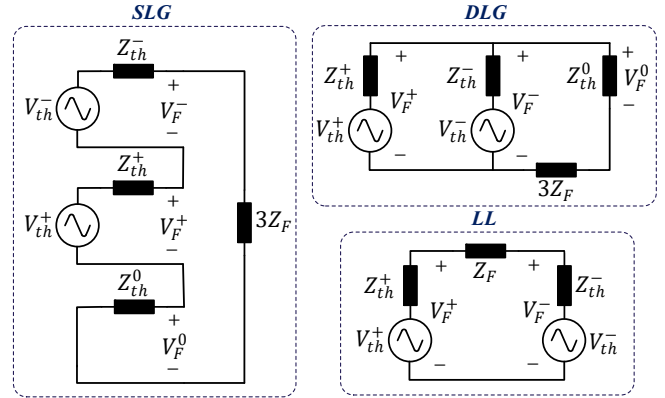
SLG

$Z_{th}^{-}$
$V_{th}^{-}$
+
$V_F^{-}$
−
$Z_{th}^{+}$
$V_{th}^{+}$
+
$V_F^{+}$
−
$3Z_F$
$Z_{th}^{0}$
+
$V_F^{0}$
−

DLG

$Z_{th}^{+}$
+
$V_F^{+}$
$V_{th}^{+}$
−
$Z_{th}^{-}$
+
$V_F^{-}$
$V_{th}^{-}$
−
$Z_{th}^{0}$
+
$V_F^{0}$
−
$3Z_F$

LL

$Z_{th}^{+}$
+
$V_F^{+}$
$V_{th}^{+}$
−
$Z_F$
+
$V_F^{-}$
$Z_{th}^{-}$
$V_{th}^{-}$
−